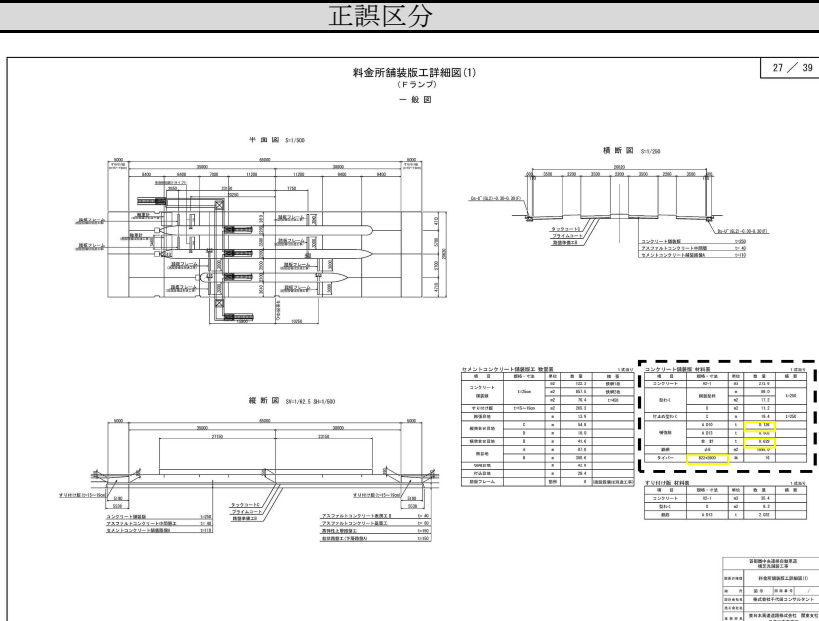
正誤区分

27 ／ 39

料金所舗装版工詳細図(1)
(Fランプ)
一 般 図

平 面 図 S=1/500

横 断 図 S=1/250

縦 断 図 SH=1/62.5 SH=1/500

セメントコンクリート舗装版工 数量表

コンクリート舗装版 材料表

すり付け版 材料表

タックコート
プライムコート
路盤厚
コンクリート舗装版
アスファルトコンクリート中間層
セメントコンクリート舗装版

コンクリート
型わく
鉄筋
タイバー